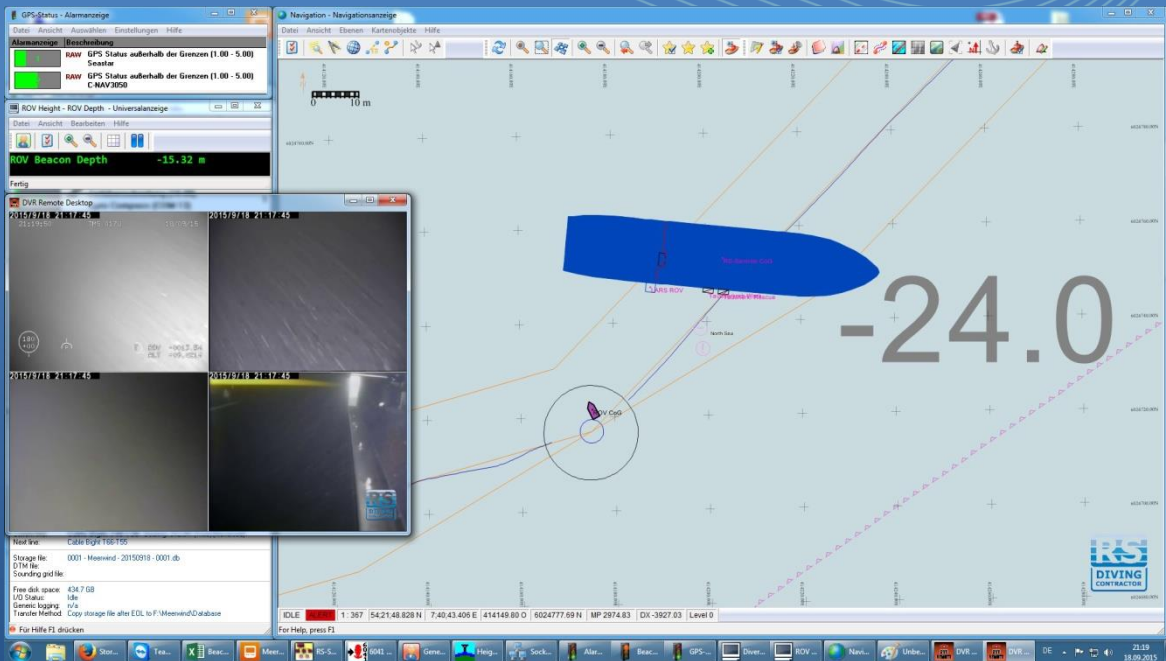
GPS-Status - Alarmanzeige

Datei Ansicht Auswählen Einstellungen Hilfe

| Alarmanzeige | Beschreibung |
|---|---|
| RAW | GPS Status außerhalb der Grenzen (1.00 - 5.00) Seastar |
| RAW | GPS Status außerhalb der Grenzen (1.00 - 5.00) C-NAV3050 |

ROV Height - ROV Depth - Universalanzeige

Datei Ansicht Bearbeiten Hilfe

ROV Beacon Depth -15.32 m

Fertig

DVR Remote Desktop

2015/9/18 21:17:45

2015/9/18 21:17:45

2015/9/18 21:17:45

2015/9/18 21:17:45

Navigation - Navigationsanzeige

Datei Ansicht Ebenen Kartenobjekte Hilfe

0 10 m

ARS ROV

North Sea

ROV CoG

-24.0

RS DIVING CONTRACTOR

Next line: Cable Bight T66-T55

Storage file: 0001 - Meerwind - 20150918 - 0001.db

DTM file:

Sounding grid file:

Free disk space: 434.7 GB

I/O Status: Idle

Generic logging: n/a

Transfer Method: Copy storage file after EOL to F:\Meerwind\Database

Für Hilfe F1 drücken

IDLE | 1 : 367 | 54;21;48.828 N | 7;40;43.406 E | 414149.80 O | 6024777.69 N | MP 2974.83 | DX -3927.03 | Level 0

For Help, press F1

Stor... Tea... Beac... Meer... RS-S... 6041 ... Gene... Heig... Sock... Alar... Beac... GPS-... Diver... ROV ... Navi... Unbe... DVR ... DVR ...

DE 21:19 18.09.2015